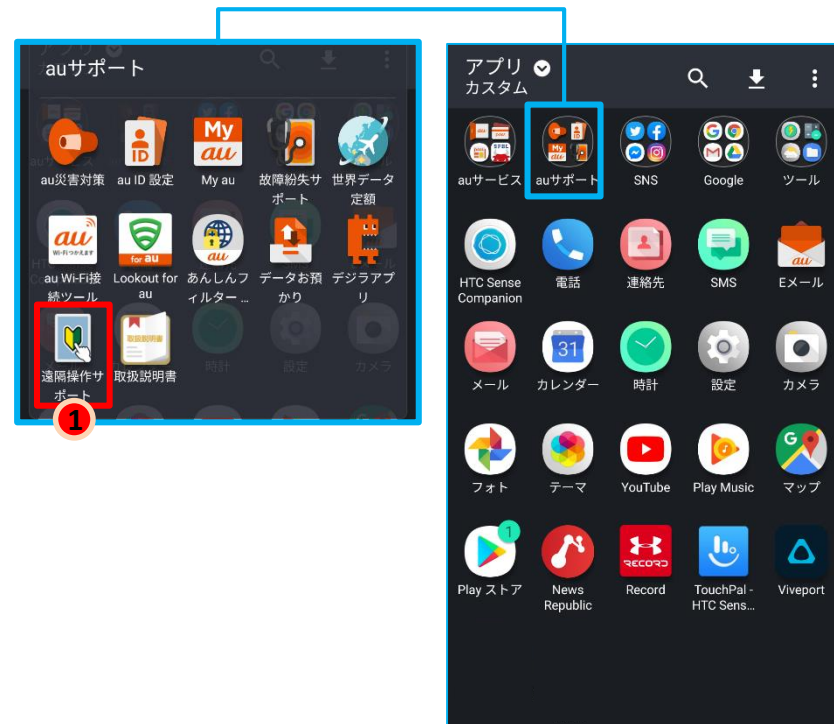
auサポート

au災害対策
au ID 設定
My au
故障紛失サポート
世界データ定額
au Wi-Fi接続ツール
Lookout for au
あんしんフィルター ...
データお預かり
デジラアプリ
遠隔操作サポート
取扱説明書

1

アプリ
カスタム

auサービス
auサポート
SNS
Google
ツール
HTC Sense Companion
電話
連絡先
SMS
Eメール
メール
カレンダー
時計
設定
カメラ
フォト
テーマ
YouTube
Play Music
マップ
Play ストア
News Republic
Record
TouchPal - HTC Sens...
Viveport